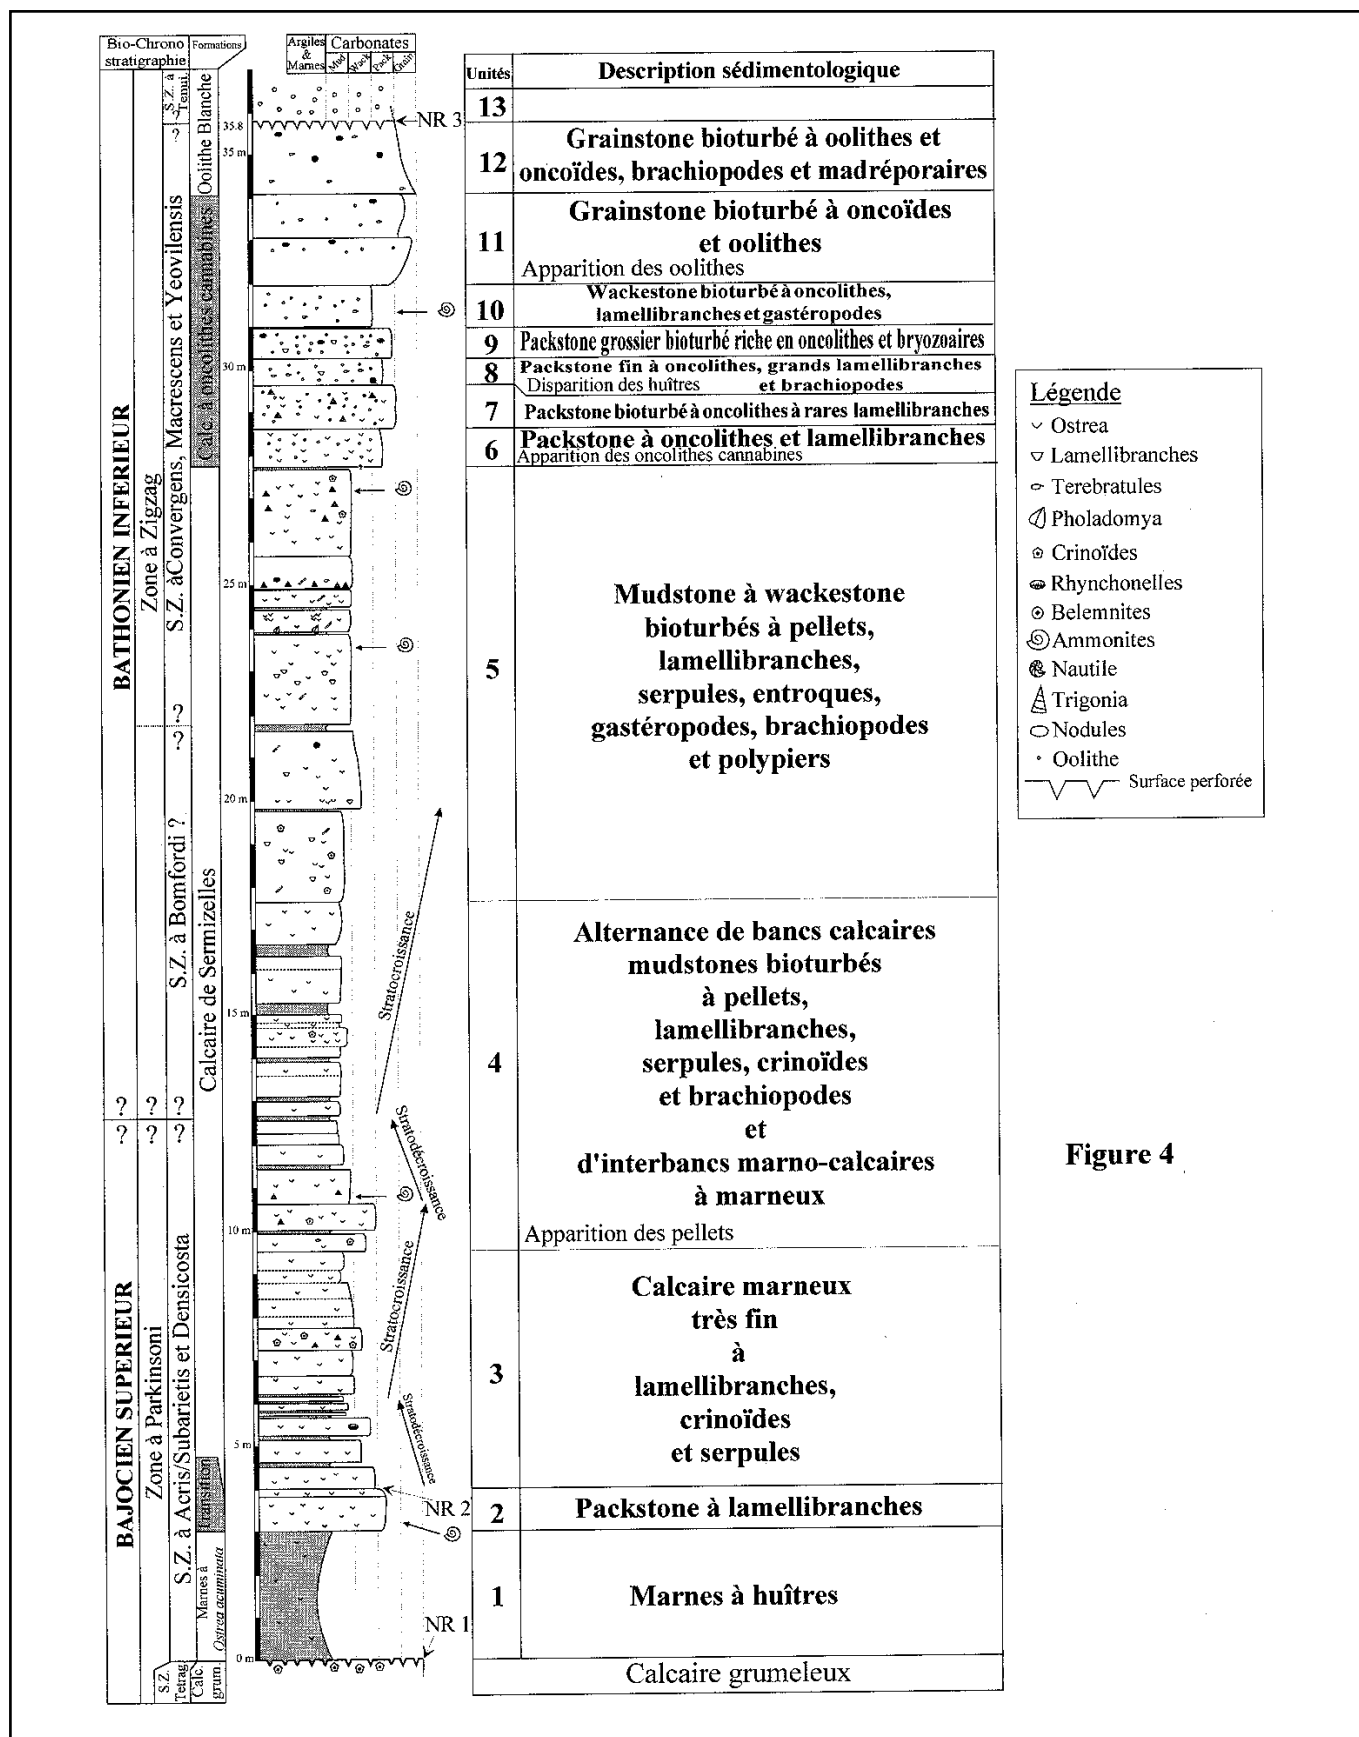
Bio-Chrono stratigraphie

Formations

Argiles & Marnes

Carbonates

Mud Wack Pack Grain

BATHONIEN INFERIEUR

Zone à Zigzag

S.Z. àConvergens, Macrescens et Yeovilensis

S.Z. à Tenui.

?

Oolithe Blanche

Calc. à oncolithes cannabines

S.Z. à Bomfordi ?

Calcaire de Sermizelles

? ? ?

? ? ?

BAJOCIEN SUPERIEUR

Zone à Parkinsoni

S.Z. à Acris/Subaritis et Densicosta

Transition

Marnes à Ostrea acuminata

S.Z. Tetrag.

Calc. grum.

35.8

35 m

30 m

25 m

20 m

15 m

10 m

5 m

0 m

NR 3

NR 2

NR 1

Stratocroissance

Stratodécroissance

Stratocroissance

Stratodécroissance

| Unités | Description sédimentologique |
|---|---|
| 13 | |
| 12 | Grainstone bioturbé à oolithes et oncoïdes, brachiopodes et madréporaires |
| 11 | Grainstone bioturbé à oncoïdes et oolithes<br>Apparition des oolithes |
| 10 | Wackestone bioturbé à oncolithes, lamellibranches et gastéropodes |
| 9 | Packstone grossier bioturbé riche en oncolithes et bryozoaires |
| 8 | Packstone fin à oncolithes, grands lamellibranches et brachiopodes<br>Disparition des huîtres |
| 7 | Packstone bioturbé à oncolithes à rares lamellibranches |
| 6 | Packstone à oncolithes et lamellibranches<br>Apparition des oncolithes cannabines |
| 5 | Mudstone à wackestone bioturbés à pellets, lamellibranches, serpules, entroques, gastéropodes, brachiopodes et polypiers |
| 4 | Alternance de bancs calcaires mudstones bioturbés à pellets, lamellibranches, serpules, crinoïdes et brachiopodes et d'interbancs marno-calcaires à marneux<br>Apparition des pellets |
| 3 | Calcaire marneux très fin à lamellibranches, crinoïdes et serpules |
| 2 | Packstone à lamellibranches |
| 1 | Marnes à huîtres |
| | Calcaire grumeleux |

Légende
Ostrea
Lamellibranches
Terebratules
Pholadomya
Crinoïdes
Rhynchonelles
Belemnites
Ammonites
Nautile
Trigonia
Nodules
Oolithe
Surface perforée

Figure 4